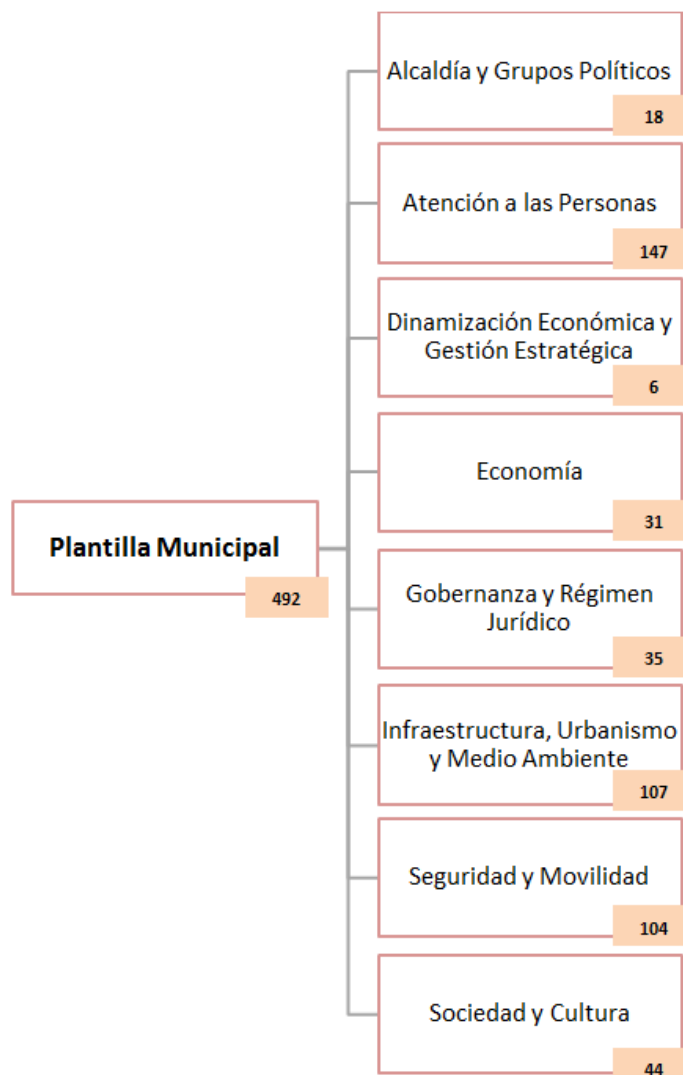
Plantilla Municipal
492

Alcaldía y Grupos Políticos
18

Atención a las Personas
147

Dinamización Económica y Gestión Estratégica
6

Economía
31

Gobernanza y Régimen Jurídico
35

Infraestructura, Urbanismo y Medio Ambiente
107

Seguridad y Movilidad
104

Sociedad y Cultura
44